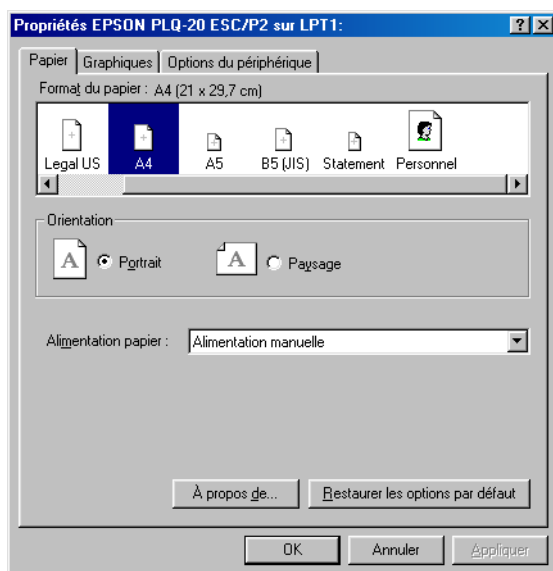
Propriétés EPSON PLQ-20 ESC/P2 sur LPT1:

?

Papier

Graphiques

Options du périphérique

Format du papier : A4 (21 x 29,7 cm)

Legal US

A4

A5

B5 (JIS)

Statement

Personnel

Orientation

A

Portrait

A

Paysage

Alimentation papier :

Alimentation manuelle

À propos de...

Restaurer les options par défaut

OK

Annuler

Appliquer